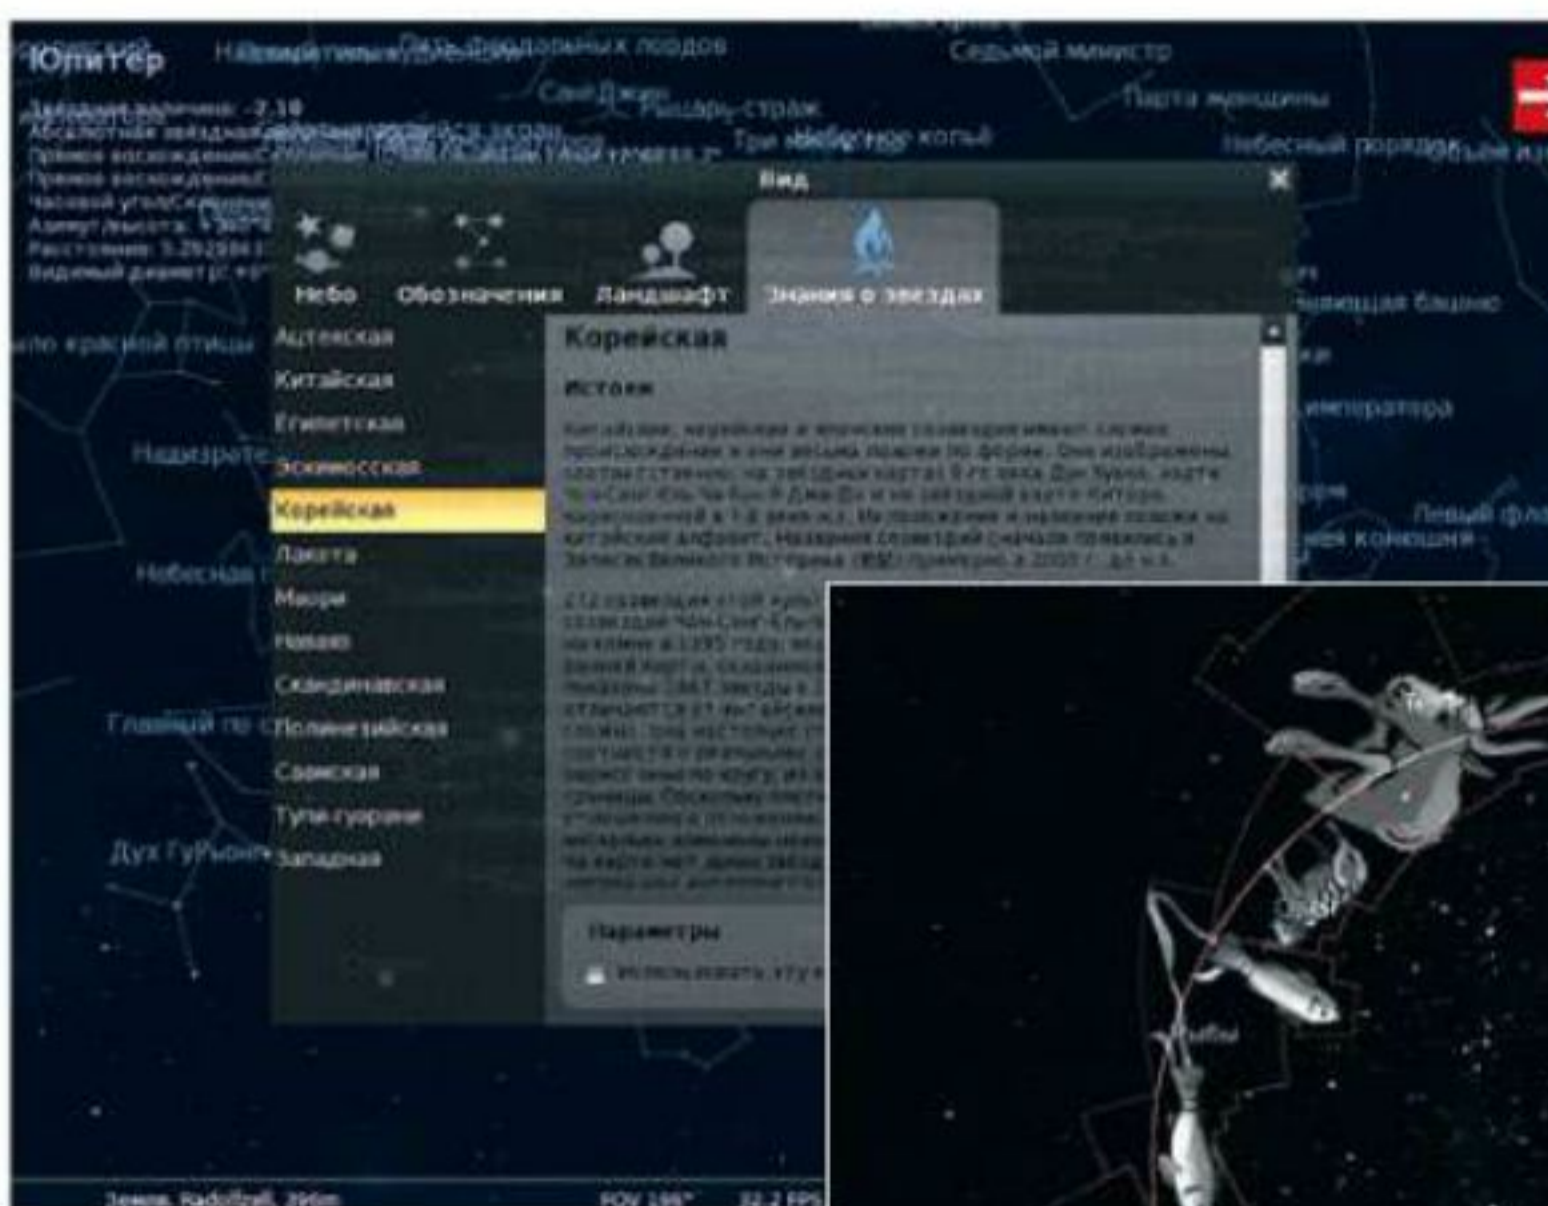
Юпитер

Звёздная величина: -2.10
Абсолютная звёздная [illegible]
Прямое восхождение/Склонение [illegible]
Прямое восхождение/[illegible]
Часовой угол/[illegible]
Азимут/Высота: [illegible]
Расстояние: 5.292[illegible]
Видимый диаметр: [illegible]

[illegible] лордов
Седьмой министр
Рыцарь-страж
Парта женщины
Три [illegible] копьё
Небесный порядок
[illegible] красной птицы
Надзирате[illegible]
Небесная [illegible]
Главный по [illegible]
Дух Гурьон
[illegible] башню
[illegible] императора
Левый фл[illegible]
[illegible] конюшня

Вид

Небо
Обозначения
Ландшафт
Знания о звёздах

Ацтекская
Китайская
Египетская
Эскимосская
Корейская
Лакота
Маори
Навахо
Скандинавская
Полинезийская
Саамская
Тупи-гуарани
Западная

Корейская

История

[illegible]

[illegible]

Параметры

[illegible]

Рыбы

Земля, Radolfzell, 394m
FOV 180°
32.2 FPS